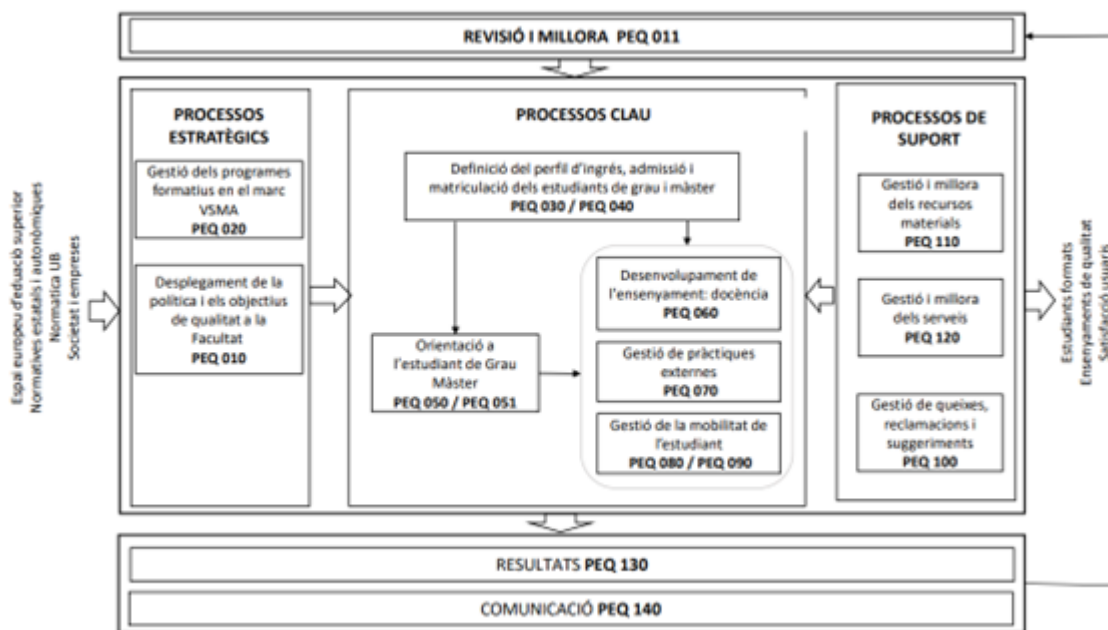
REVISIÓ I MILLORA PEQ 011

Espai europeu d'educació superior
Normatives estatals i autonòmiques
Normativa UB
Societat i empreses

PROCESSOS ESTRATÈGICS

Gestió dels programes formatius en el marc VSMA
PEQ 020

Desplegament de la política i els objectius de qualitat a la Facultat
PEQ 010

PROCESSOS CLAU

Definició del perfil d'ingrés, admissió i matriculació dels estudiants de grau i màster
PEQ 030 / PEQ 040

Orientació a l'estudiant de Grau Màster
PEQ 050 / PEQ 051

Desenvolupament de l'ensenyament: docència
PEQ 060

Gestió de pràctiques externes
PEQ 070

Gestió de la mobilitat de l'estudiant
PEQ 080 / PEQ 090

PROCESSOS DE SUPORT

Gestió i millora dels recursos materials
PEQ 110

Gestió i millora dels serveis
PEQ 120

Gestió de queixes, reclamacions i suggeriments
PEQ 100

Estudiants formats
Ensenyaments de qualitat
Satisfacció usuaris

RESULTATS PEQ 130

COMUNICACIÓ PEQ 140